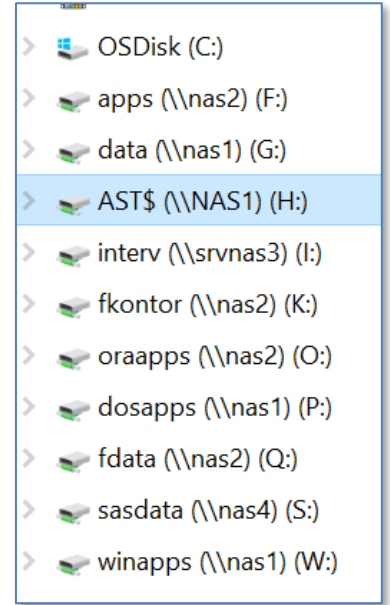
OSDisk (C:)
apps (\\nas2) (F:)
data (\\nas1) (G:)
AST$ (\\NAS1) (H:)
interv (\\srvnas3) (I:)
fkontor (\\nas2) (K:)
oraapps (\\nas2) (O:)
dosapps (\\nas1) (P:)
fdata (\\nas2) (Q:)
sasdata (\\nas4) (S:)
winapps (\\nas1) (W:)